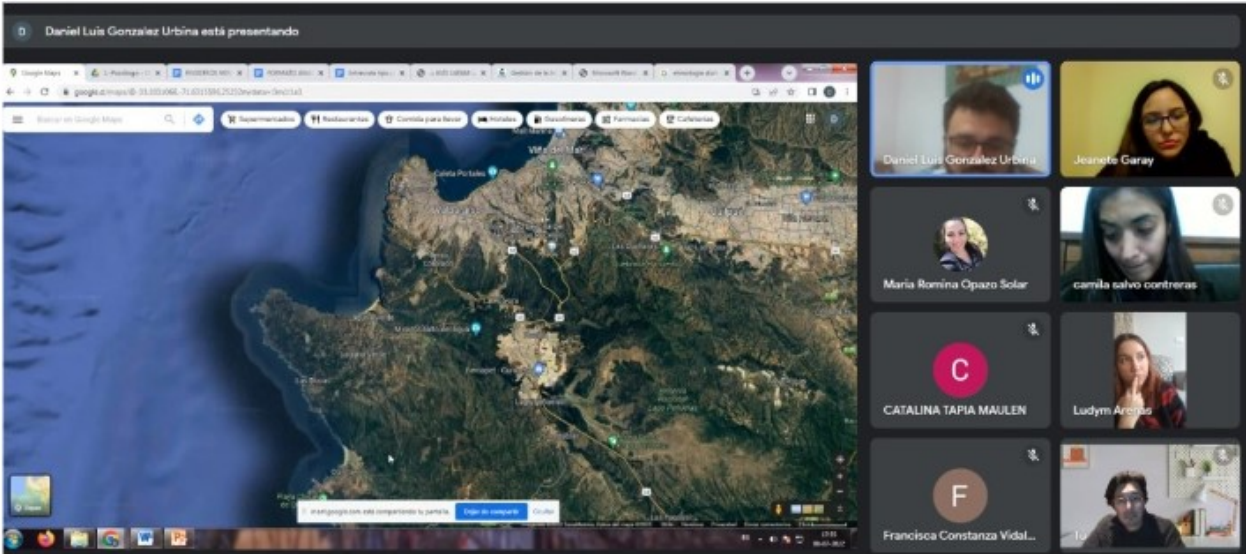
D
Daniel Luis Gonzalez Urbina está presentando

Google Maps
google.cl/maps/@-33.103068,-71.6315584,25232m/data=!3m1!1e3

Buscar en Google Maps
Supermercados
Restaurantes
Comida para llevar
Hoteles
Gasolineras
Farmacias
Cafeterías

Viña del Mar
Caleta Portales
Villa Alemana
Las Cañadas
Placilla
Laguna Verde
Curauma
Lago Peñuelas

Capas

meet.google.com está compartiendo tu pantalla.
Dejar de compartir
Ocultar

Daniel Luis Gonzalez Urbina
Jeanete Garay
M
Maria Romina Opazo Solar
camila salvo contreras
C
CATALINA TAPIA MAULEN
Ludym Arenas
F
Francisca Constanza Vidal...